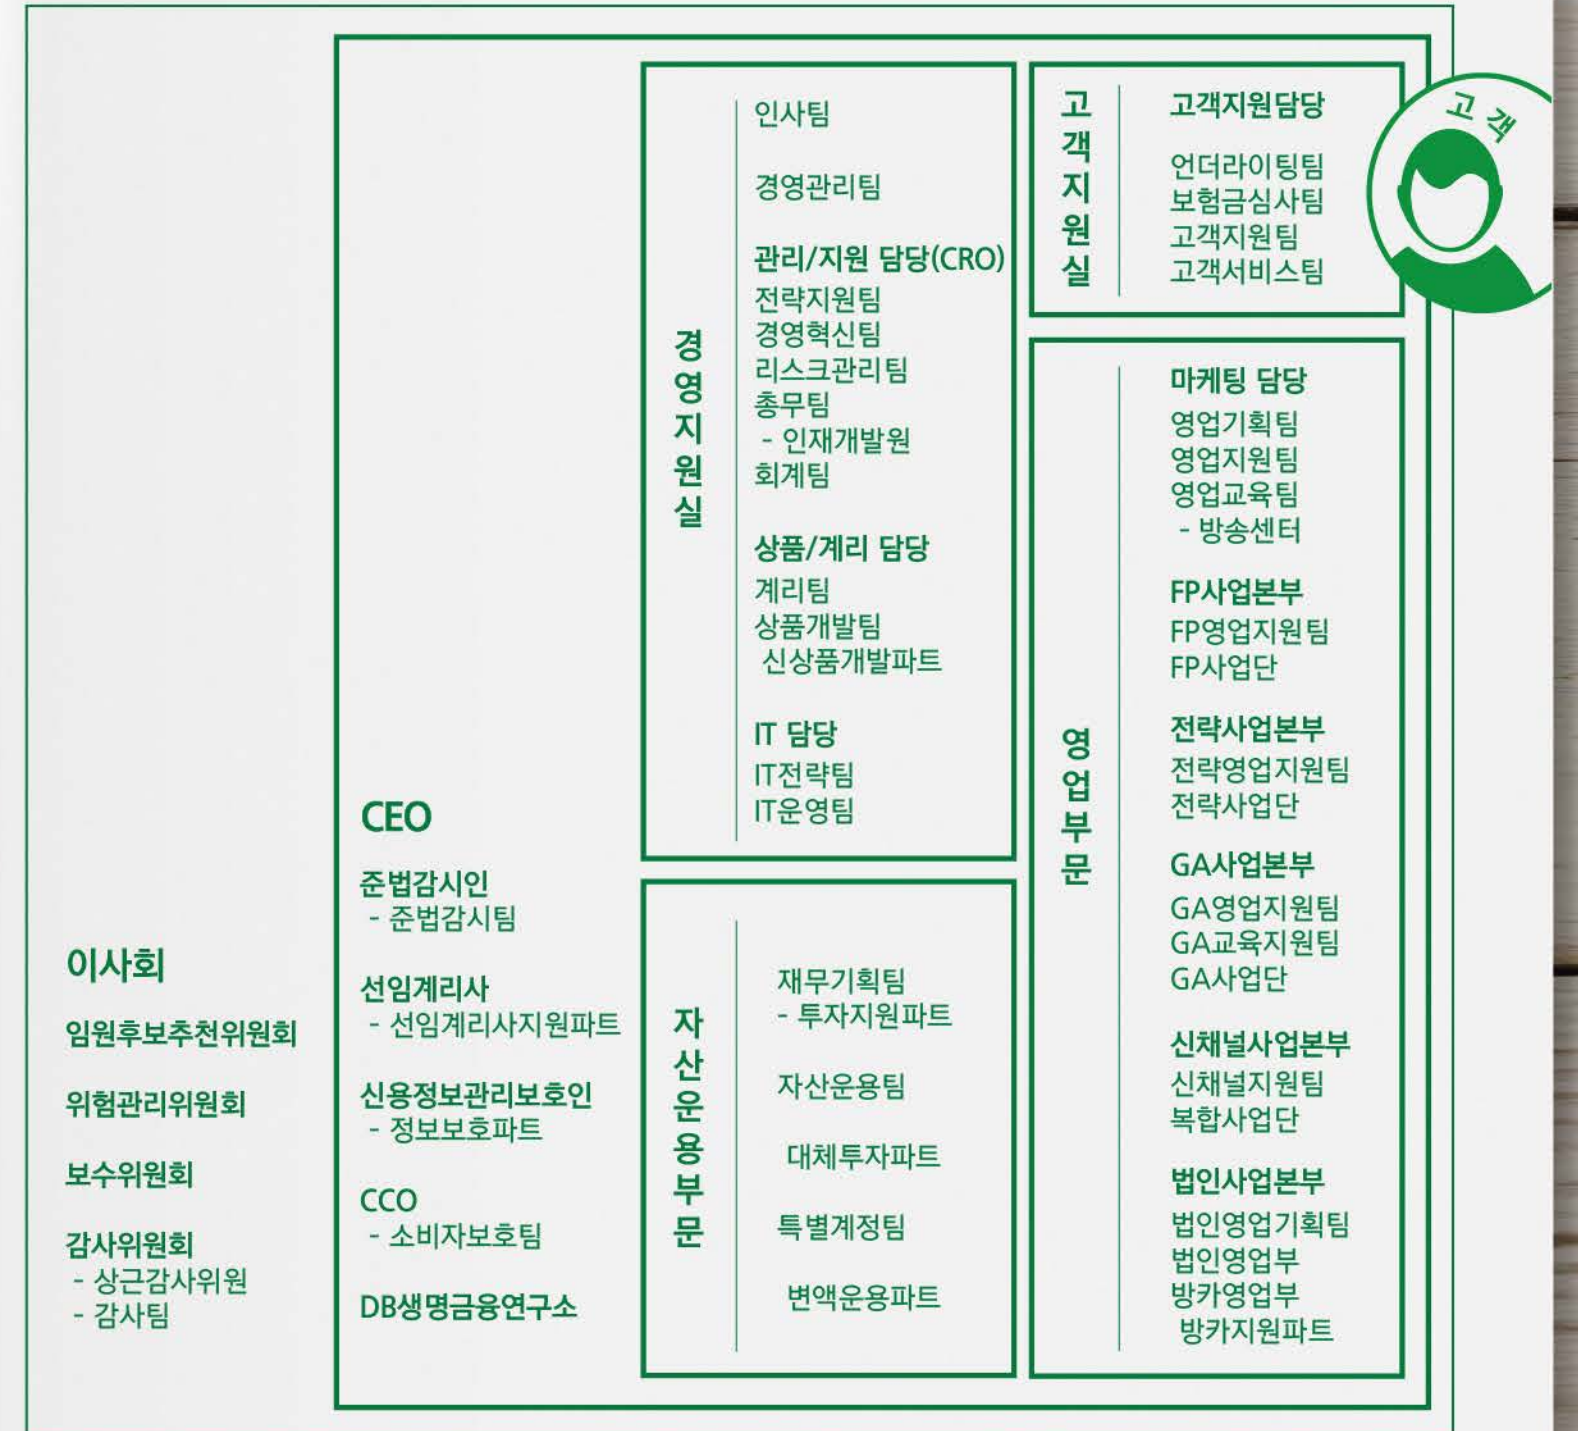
이사회

임원후보추천위원회

위험관리위원회

보수위원회

감사위원회
- 상근감사위원
- 감사팀

CEO

준법감시인
- 준법감시팀

선임계리사
- 선임계리사지원파트

신용정보관리보호인
- 정보보호파트

CCO
- 소비자보호팀

DB생명금융연구소

경영지원실

인사팀

경영관리팀

관리/지원 담당(CRO)
전략지원팀
경영혁신팀
리스크관리팀
총무팀
- 인재개발원
회계팀

상품/계리 담당
계리팀
상품개발팀
신상품개발파트

IT 담당
IT전략팀
IT운영팀

자산운용부문

재무기획팀
- 투자지원파트

자산운용팀

대체투자파트

특별계정팀

변액운용파트

고객지원실

고객지원담당

언더라이팅팀
보험금심사팀
고객지원팀
고객서비스팀

고객

영업부문

마케팅 담당
영업기획팀
영업지원팀
영업교육팀
- 방송센터

FP사업본부
FP영업지원팀
FP사업단

전략사업본부
전략영업지원팀
전략사업단

GA사업본부
GA영업지원팀
GA교육지원팀
GA사업단

신채널사업본부
신채널지원팀
복합사업단

법인사업본부
법인영업기획팀
법인영업부
방카영업부
방카지원파트